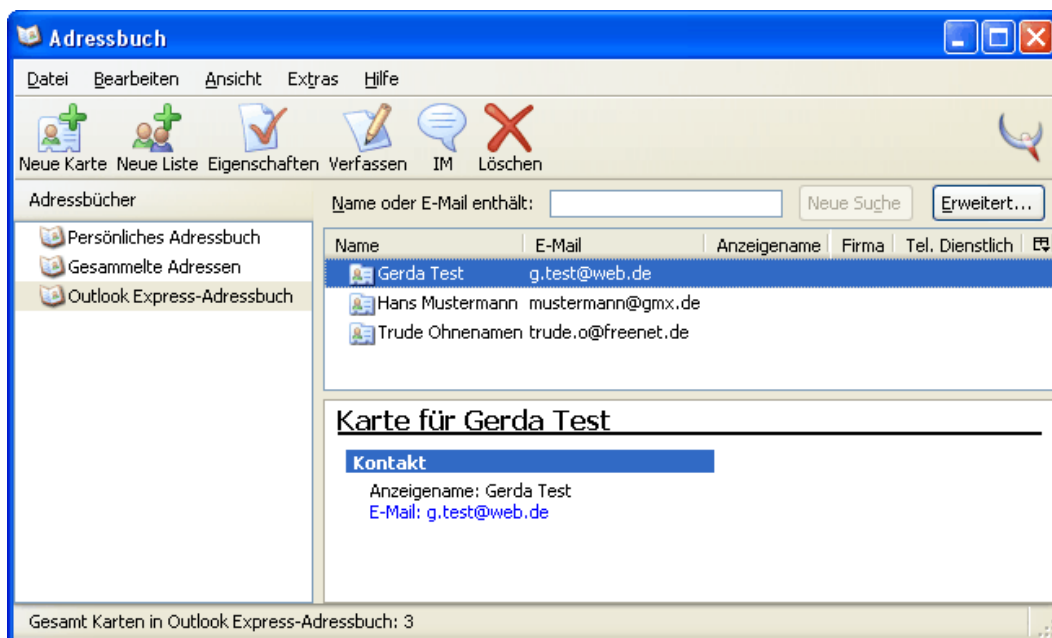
Adressbuch

Datei Bearbeiten Ansicht Extras Hilfe

Neue Karte Neue Liste Eigenschaften Verfassen IM Löschen

Adressbücher

Persönliches Adressbuch
Gesammelte Adressen
Outlook Express-Adressbuch

Name oder E-Mail enthält: Neue Suche Erweitert...

| Name | E-Mail | Anzeigename | Firma | Tel. Dienstlich |
|---|---|---|---|---|
| Gerda Test | g.test@web.de | | | |
| Hans Mustermann | mustermann@gmx.de | | | |
| Trude Ohnenamen | trude.o@freenet.de | | | |

Karte für Gerda Test

Kontakt

Anzeigename: Gerda Test
E-Mail: g.test@web.de

Gesamt Karten in Outlook Express-Adressbuch: 3